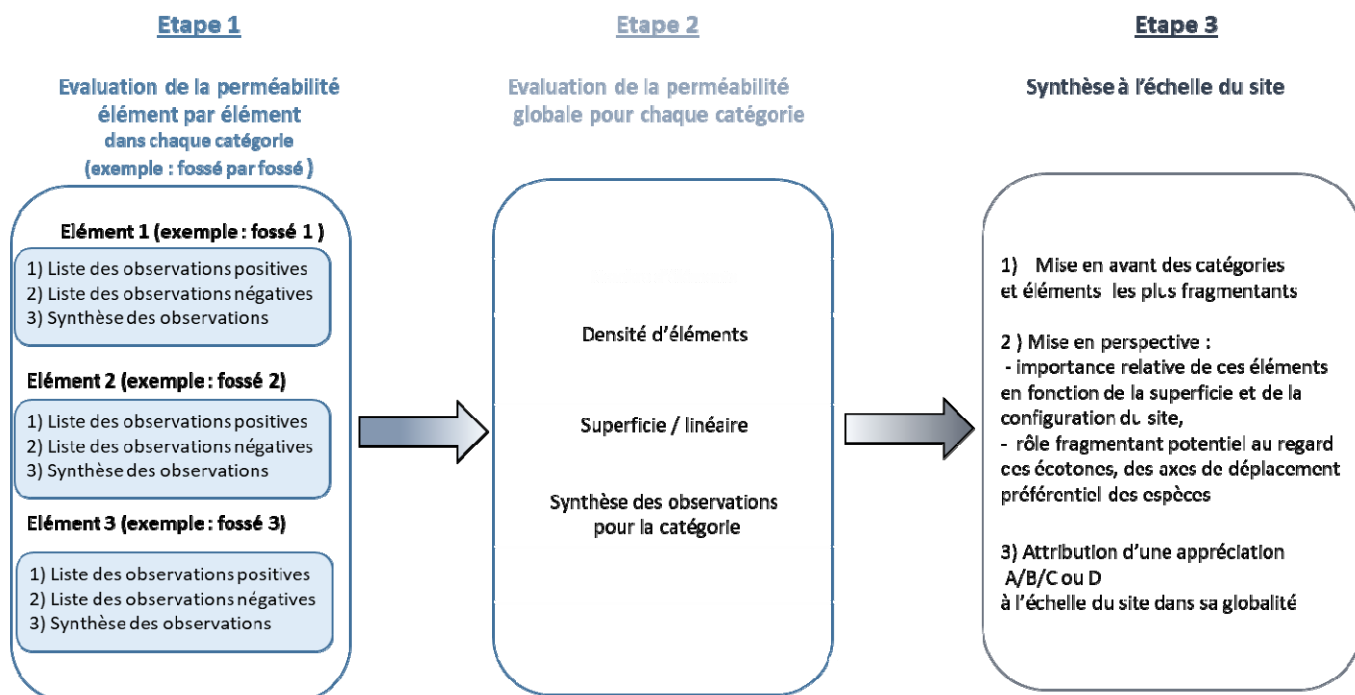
Etape 1

Evaluation de la perméabilité élément par élément dans chaque catégorie (exemple : fossé par fossé )

Elément 1 (exemple : fossé 1 )

1) Liste des observations positives
2) Liste des observations négatives
3) Synthèse des observations

Elément 2 (exemple : fossé 2)

1) Liste des observations positives
2) Liste des observations négatives
3) Synthèse des observations

Elément 3 (exemple : fossé 3)

1) Liste des observations positives
2) Liste des observations négatives
3) Synthèse des observations

Etape 2

Evaluation de la perméabilité globale pour chaque catégorie

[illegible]

Densité d'éléments

Superficie / linéaire

Synthèse des observations pour la catégorie

Etape 3

Synthèse à l'échelle du site

1) Mise en avant des catégories et éléments les plus fragmentants

2 ) Mise en perspective :
- importance relative de ces éléments en fonction de la superficie et de la configuration du site,
- rôle fragmentant potentiel au regard ces écotones, des axes de déplacement préférentiel des espèces

3) Attribution d'une appréciation A/B/C ou D à l'échelle du site dans sa globalité